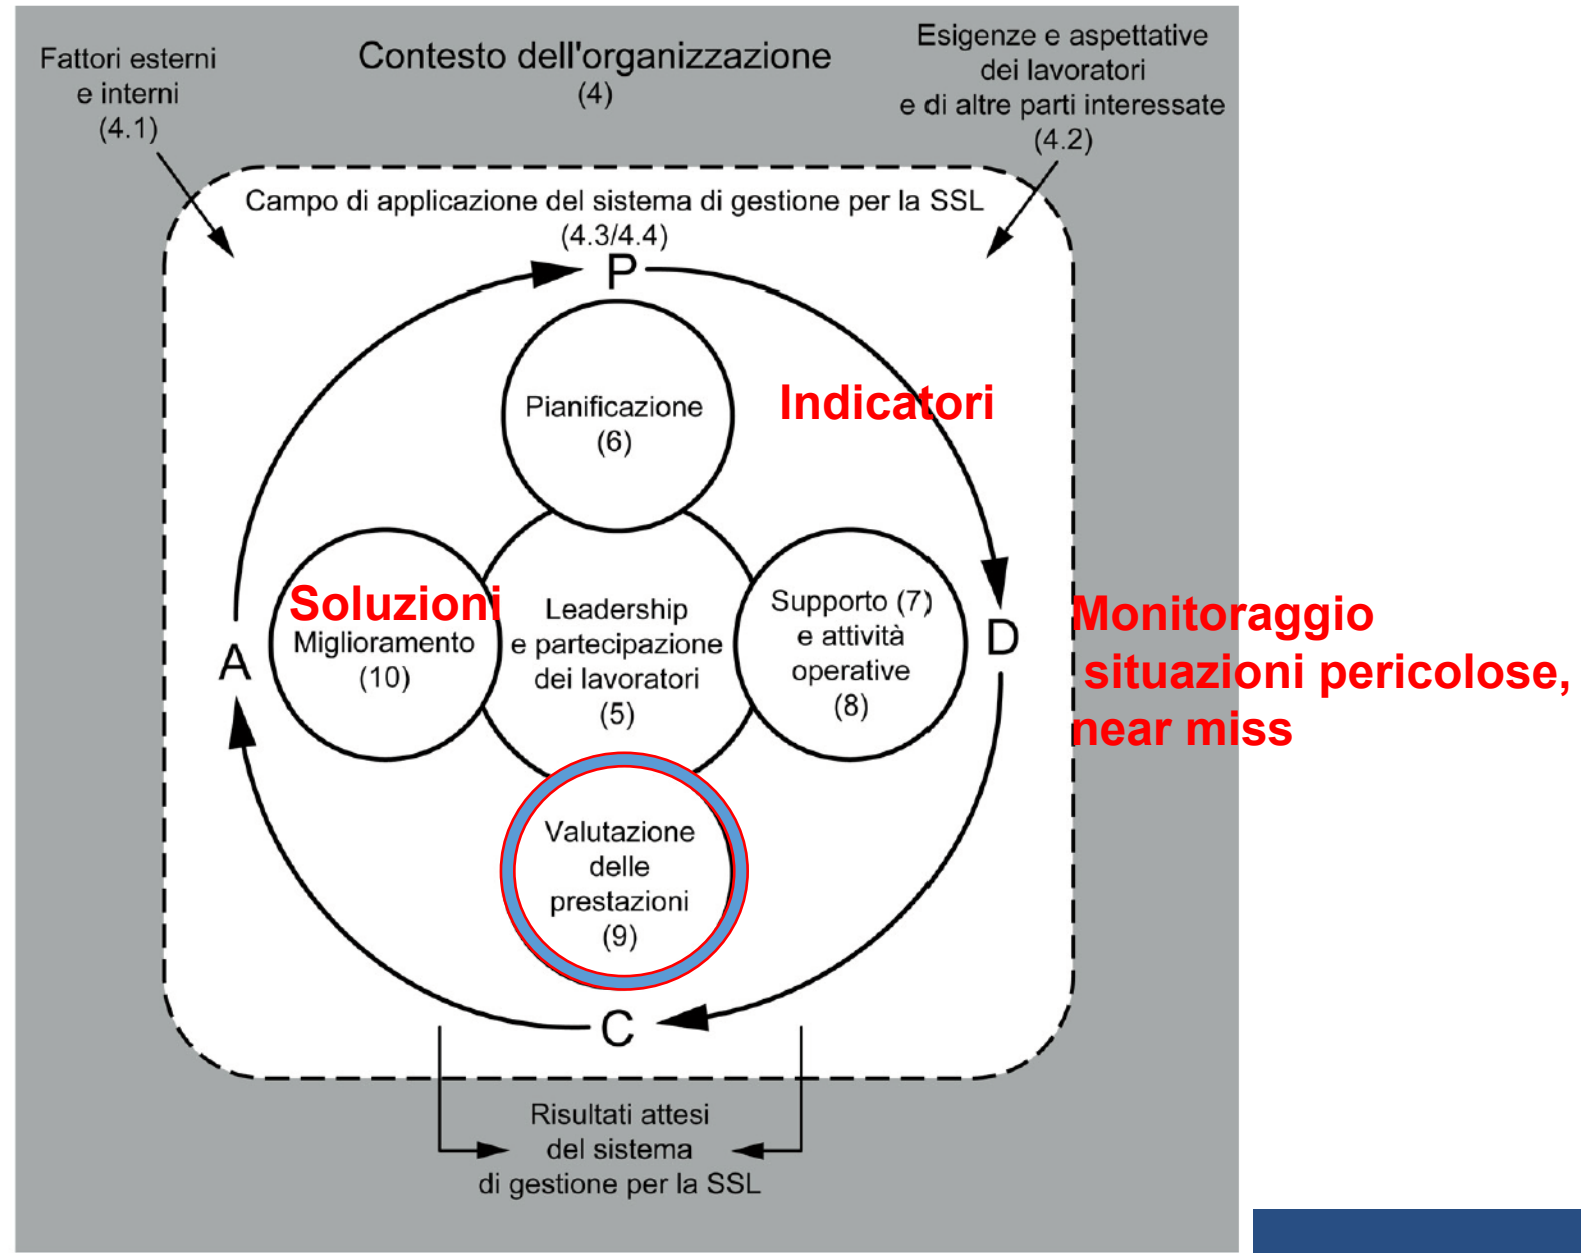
Fattori esterni e interni (4.1)

Contesto dell'organizzazione (4)

Esigenze e aspettative dei lavoratori e di altre parti interessate (4.2)

Campo di applicazione del sistema di gestione per la SSL (4.3/4.4)

P

Pianificazione (6)

Indicatori

Soluzioni

Miglioramento (10)

Leadership e partecipazione dei lavoratori (5)

Supporto (7) e attività operative (8)

A

D

Monitoraggio situazioni pericolose, near miss

Valutazione delle prestazioni (9)

C

Risultati attesi del sistema di gestione per la SSL